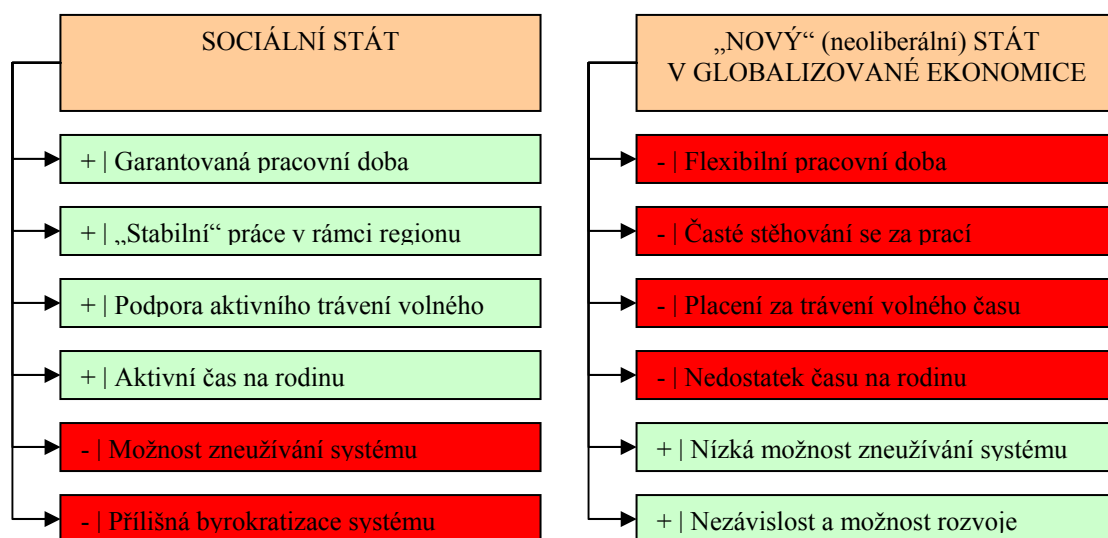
SOCIÁLNÍ STÁT

+ | Garantovaná pracovní doba

+ | „Stabilní“ práce v rámci regionu

+ | Podpora aktivního trávení volného

+ | Aktivní čas na rodinu

- | Možnost zneužívání systému

- | Přílišná byrokratizace systému

„NOVÝ“ (neoliberální) STÁT V GLOBALIZOVANÉ EKONOMICE

- | Flexibilní pracovní doba

- | Časté stěhování se za prací

- | Placení za trávení volného času

- | Nedostatek času na rodinu

+ | Nízká možnost zneužívání systému

+ | Nezávislost a možnost rozvoje